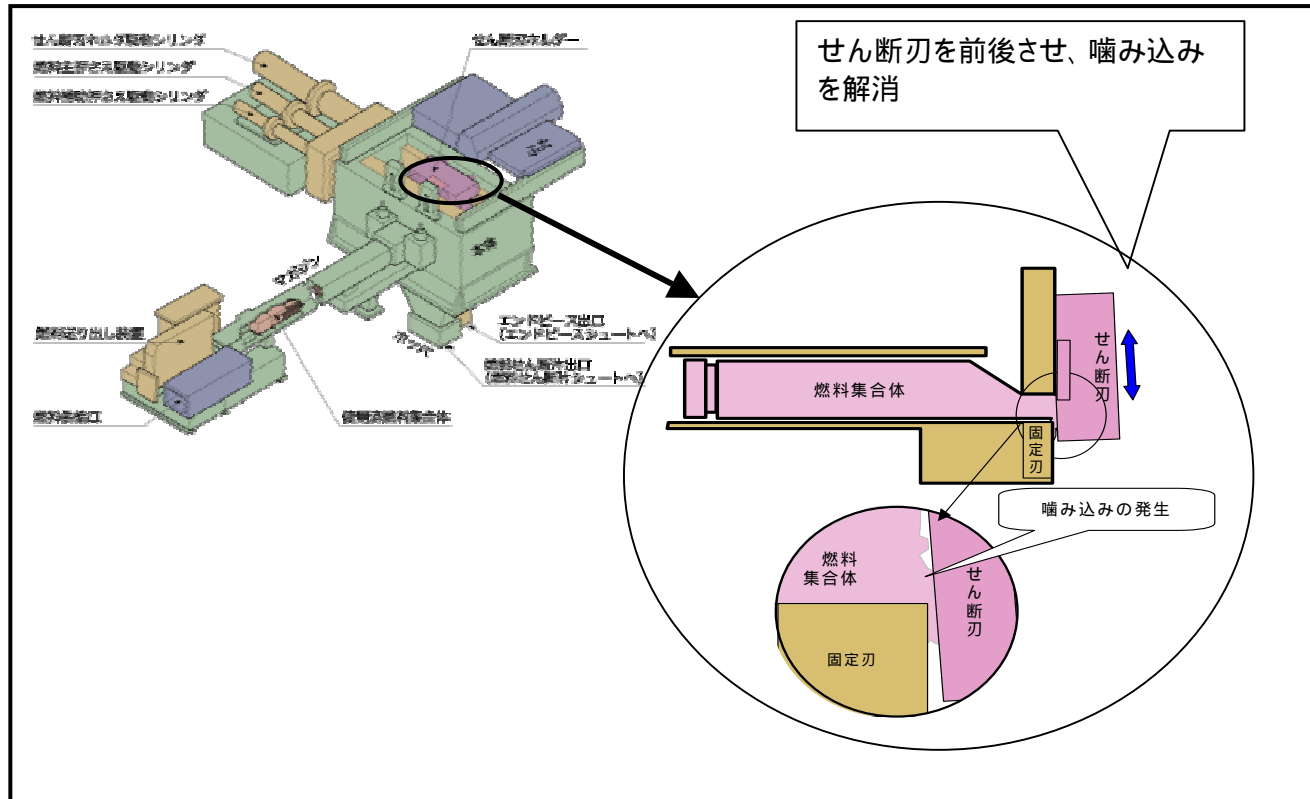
せん断刃ホルダ駆動シリンダ
燃料主押さえ駆動シリンダ
燃料補助押さえ駆動シリンダ
せん断刃ホルダー
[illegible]
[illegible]
マガジン
燃料送り出し装置
燃料挿入口
使用済燃料集合体
エンドピース出口（エンドピースシュートへ）
ホッパー
燃料せん断片出口（燃料せん断片シュートへ）

せん断刃を前後させ、噛み込みを解消

燃料集合体
せん断刃
固定刃

噛み込みの発生
燃料集合体
せん断刃
固定刃